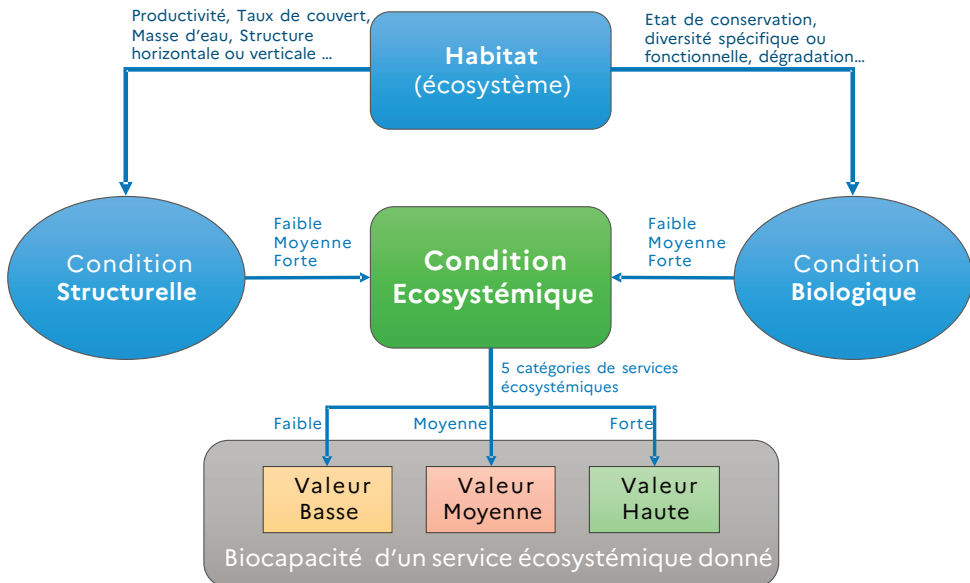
Productivité, Taux de couvert, Masse d'eau, Structure horizontale ou verticale ...

Habitat
(écosystème)

Etat de conservation, diversité spécifique ou fonctionnelle, dégradation...

Condition
Structurelle

Faible
Moyenne
Forte

Condition
Ecosystémique

Faible
Moyenne
Forte

Condition
Biologique

5 catégories de services écosystémiques

Faible

Moyenne

Forte

Valeur
Basse

Valeur
Moyenne

Valeur
Haute

Biocapacité d'un service écosystémique donné